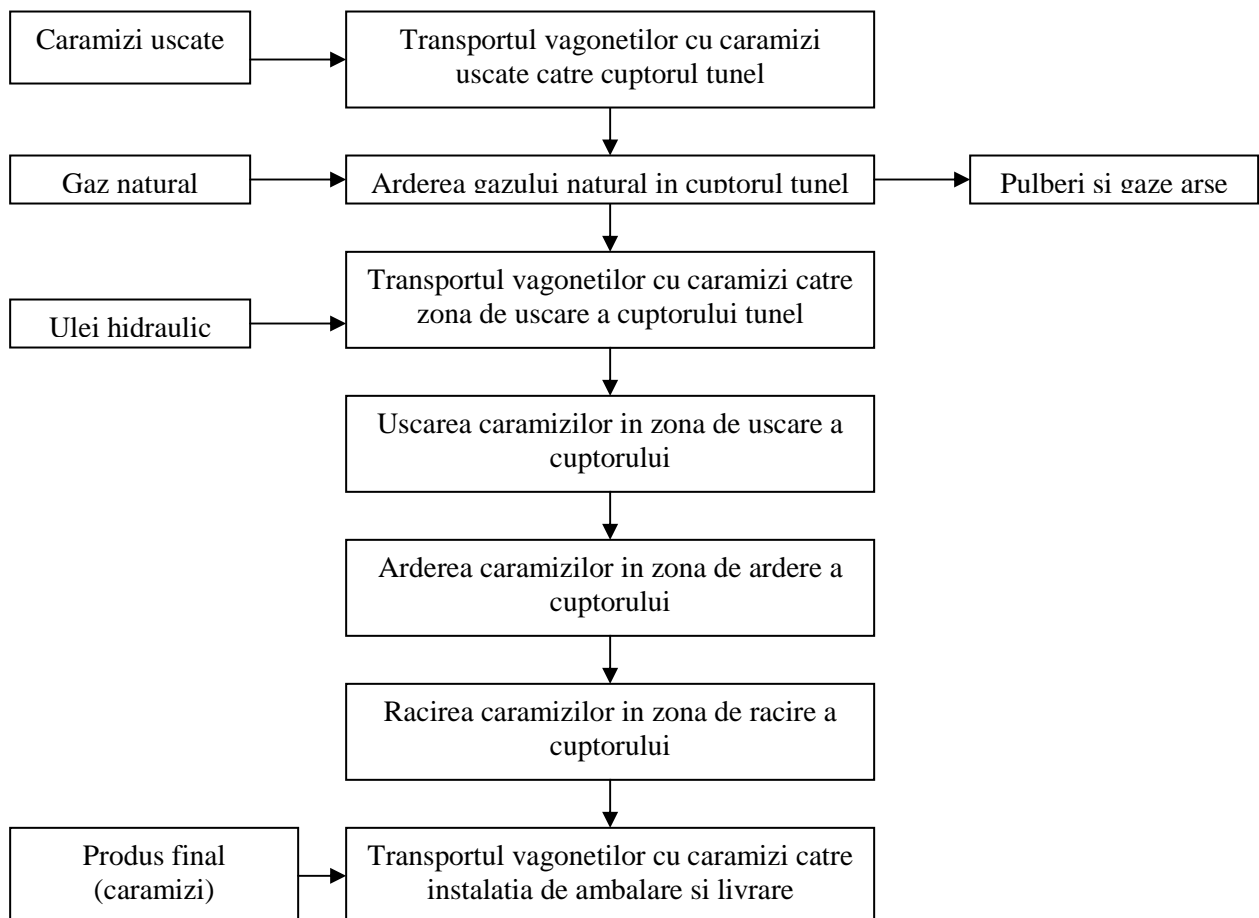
Caramizi uscate

Transportul vagonetilor cu caramizi uscate catre cuptorul tunel

Gaz natural

Arderea gazului natural in cuptorul tunel

Pulberi si gaze arse

Ulei hidraulic

Transportul vagonetilor cu caramizi catre zona de uscare a cuptorului tunel

Uscarea caramizilor in zona de uscare a cuptorului

Arderea caramizilor in zona de ardere a cuptorului

Racirea caramizilor in zona de racire a cuptorului

Produs final (caramizi)

Transportul vagonetilor cu caramizi catre instalatia de ambalare si livrare